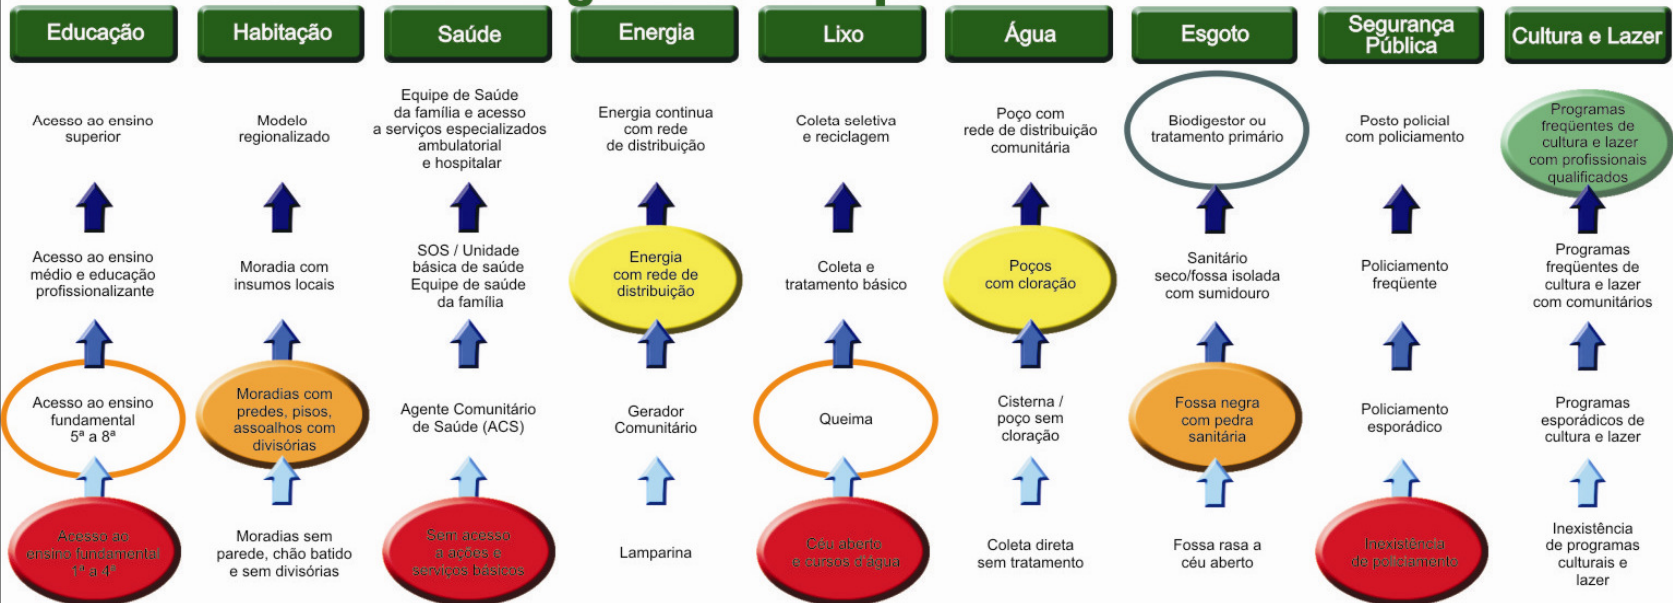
Educação

Acesso ao ensino superior

Acesso ao ensino médio e educação profissionalizante

Acesso ao ensino fundamental 5ª a 8ª

Acesso ao ensino fundamental 1ª a 4ª

Habitação

Modelo regionalizado

Moradia com insumos locais

Moradias com predes, pisos, assoalhos com divisórias

Moradias sem parede, chão batido e sem divisórias

Saúde

Equipe de Saúde da família e acesso a serviços especializados ambulatorial e hospitalar

SOS / Unidade básica de saúde Equipe de saúde da família

Agente Comunitário de Saúde (ACS)

Sem acesso a ações e serviços básicos

Energia

Energia continua com rede de distribuição

Energia com rede de distribuição

Gerador Comunitário

Lamparina

Lixo

Coleta seletiva e reciclagem

Coleta e tratamento básico

Queima

Céu aberto e cursos d'água

Água

Poço com rede de distribuição comunitária

Poços com cloração

Cisterna / poço sem cloração

Coleta direta sem tratamento

Esgoto

Biodigestor ou tratamento primário

Sanitário seco/fossa isolada com sumidouro

Fossa negra com pedra sanitária

Fossa rasa a céu aberto

Segurança Pública

Posto policial com policiamento

Policiamento freqüente

Policiamento esporádico

Inexistência de policiamento

Cultura e Lazer

Programas freqüentes de cultura e lazer com profissionais qualificados

Programas freqüentes de cultura e lazer com comunitários

Programas esporádicos de cultura e lazer

Inexistência de programas culturais e lazer